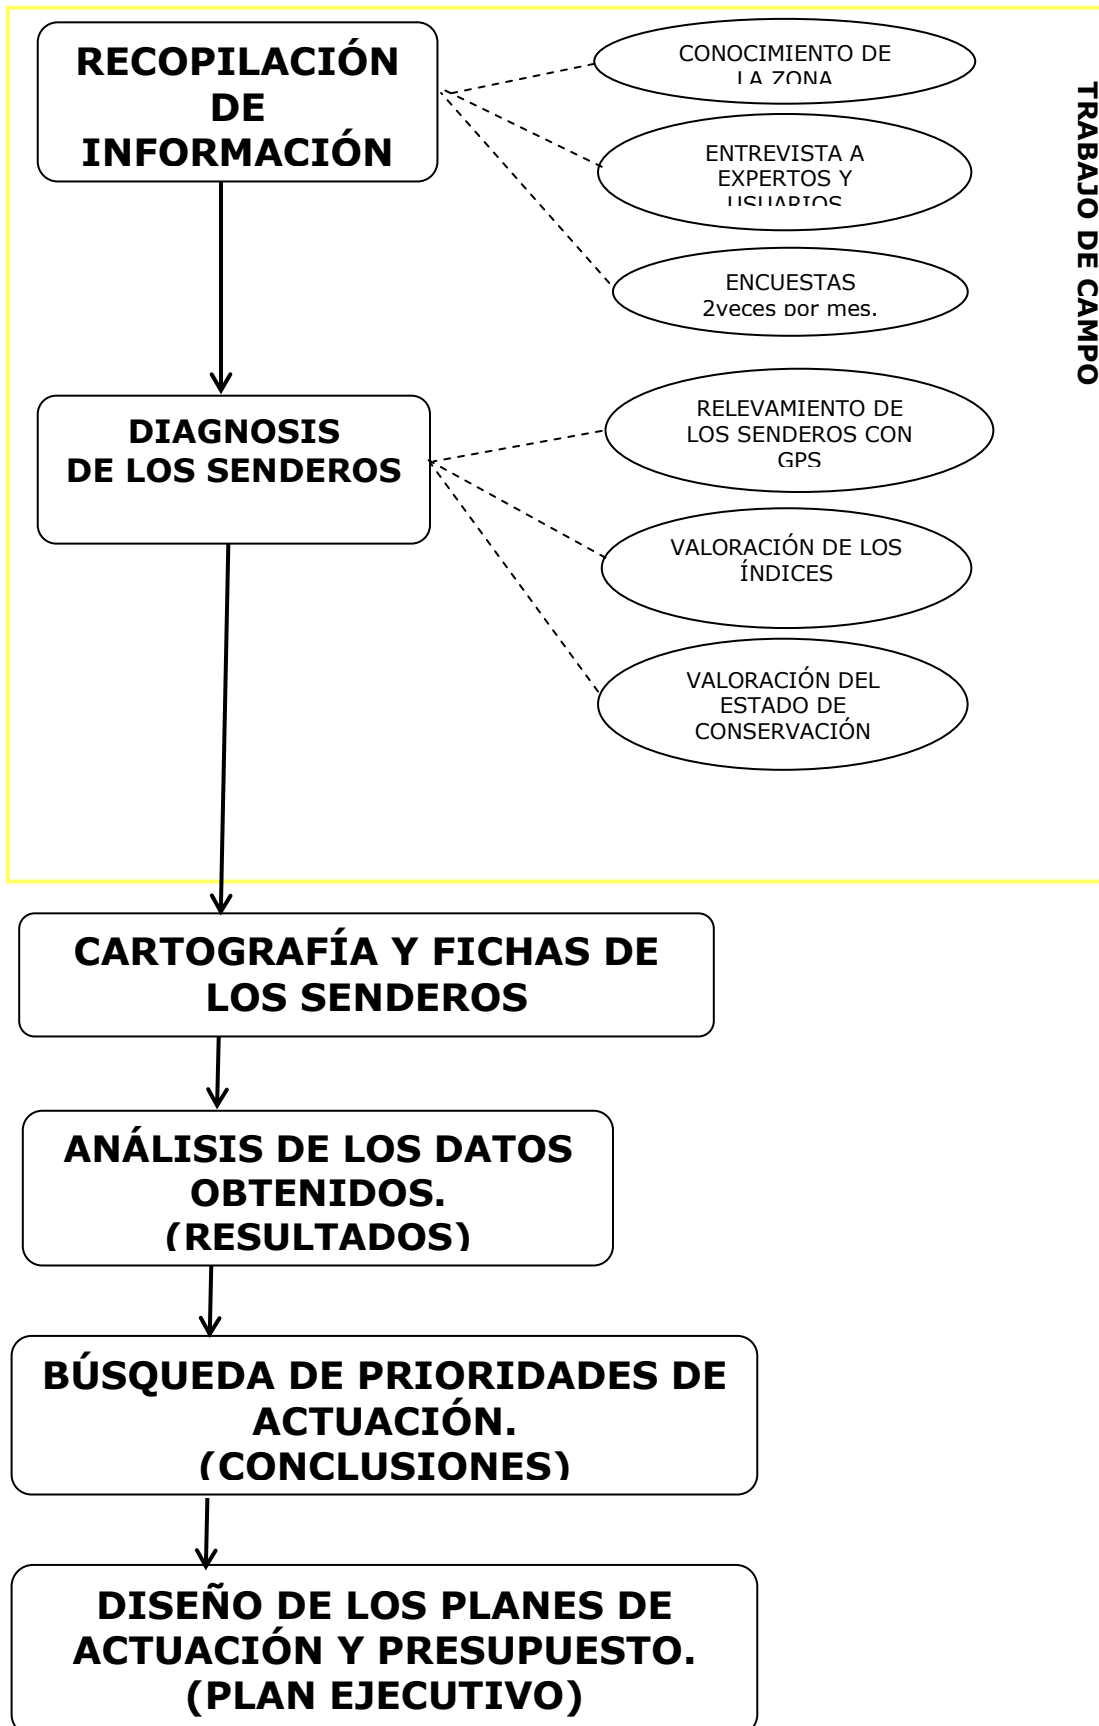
RECOPILACIÓN DE INFORMACIÓN

CONOCIMIENTO DE LA ZONA

ENTREVISTA A EXPERTOS Y USUARIOS

ENCUESTAS 2veces por mes.

TRABAJO DE CAMPO

DIAGNOSIS DE LOS SENDEROS

RELEVAMIENTO DE LOS SENDEROS CON GPS

VALORACIÓN DE LOS ÍNDICES

VALORACIÓN DEL ESTADO DE CONSERVACIÓN

CARTOGRAFÍA Y FICHAS DE LOS SENDEROS

ANÁLISIS DE LOS DATOS OBTENIDOS. (RESULTADOS)

BÚSQUEDA DE PRIORIDADES DE ACTUACIÓN. (CONCLUSIONES)

DISEÑO DE LOS PLANES DE ACTUACIÓN Y PRESUPUESTO. (PLAN EJECUTIVO)